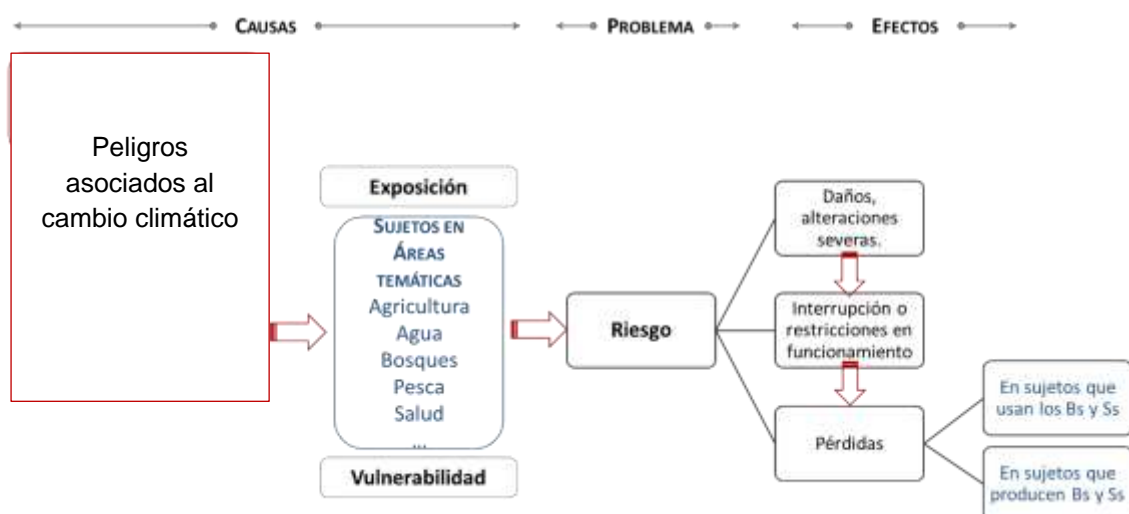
CAUSAS

PROBLEMA

EFECTOS

Peligros asociados al cambio climático

Exposición

SUJETOS EN ÁREAS TEMÁTICAS
Agricultura
Agua
Bosques
Pesca
Salud
...

Vulnerabilidad

Riesgo

Daños, alteraciones severas.

Interrupción o restricciones en funcionamiento

Pérdidas

En sujetos que usan los Bs y Ss

En sujetos que producen Bs y Ss